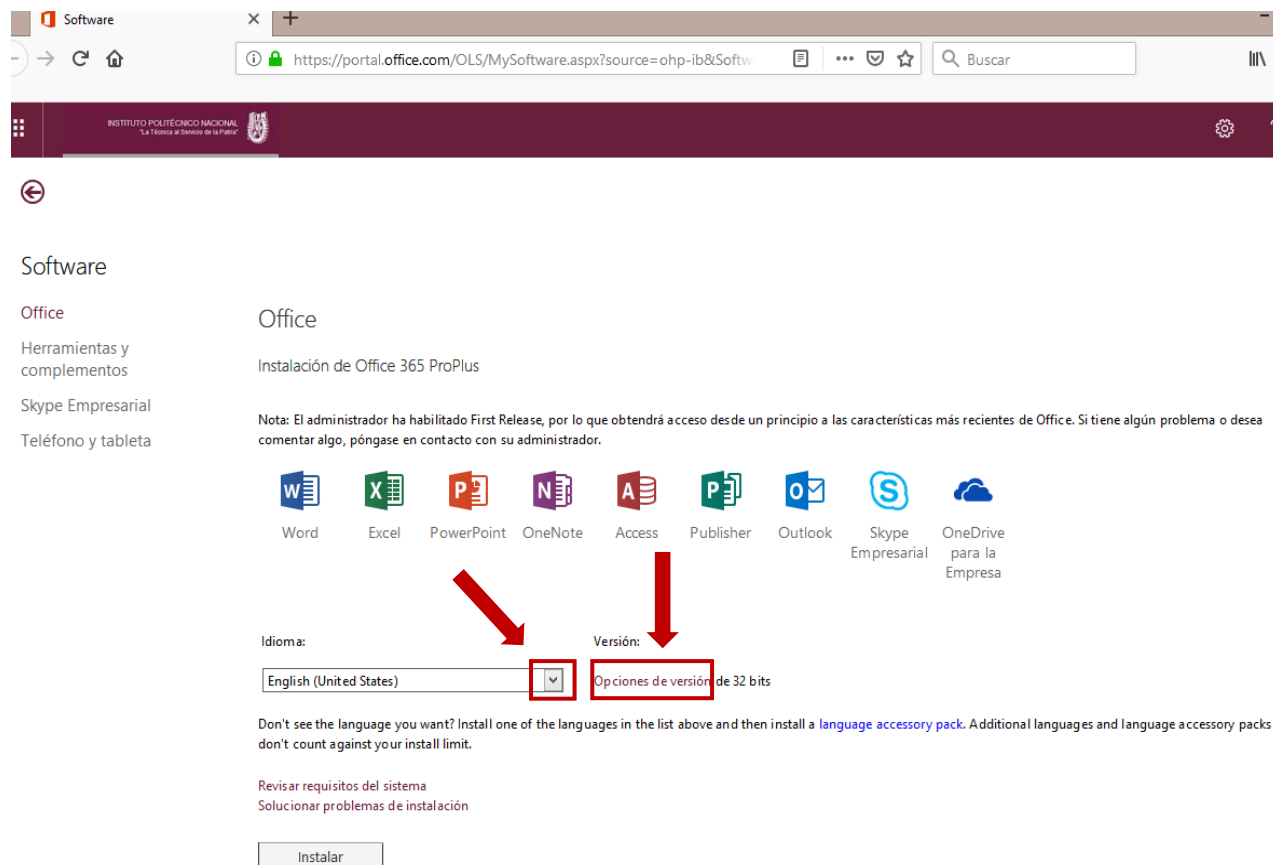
Software

https://portal.office.com/OLS/MySoftware.aspx?source=ohp-ib&Softw

Buscar

INSTITUTO POLITÉCNICO NACIONAL
"La Técnica al Servicio de la Patria"

Software

Office

Herramientas y complementos

Skype Empresarial

Teléfono y tableta

Office

Instalación de Office 365 ProPlus

Nota: El administrador ha habilitado First Release, por lo que obtendrá acceso desde un principio a las características más recientes de Office. Si tiene algún problema o desea comentar algo, póngase en contacto con su administrador.

Word Excel PowerPoint OneNote Access Publisher Outlook Skype Empresarial OneDrive para la Empresa

Idioma:

English (United States)

Versión:

Opciones de versión de 32 bits

Don't see the language you want? Install one of the languages in the list above and then install a language accessory pack. Additional languages and language accessory packs don't count against your install limit.

Revisar requisitos del sistema
Solucionar problemas de instalación

Instalar